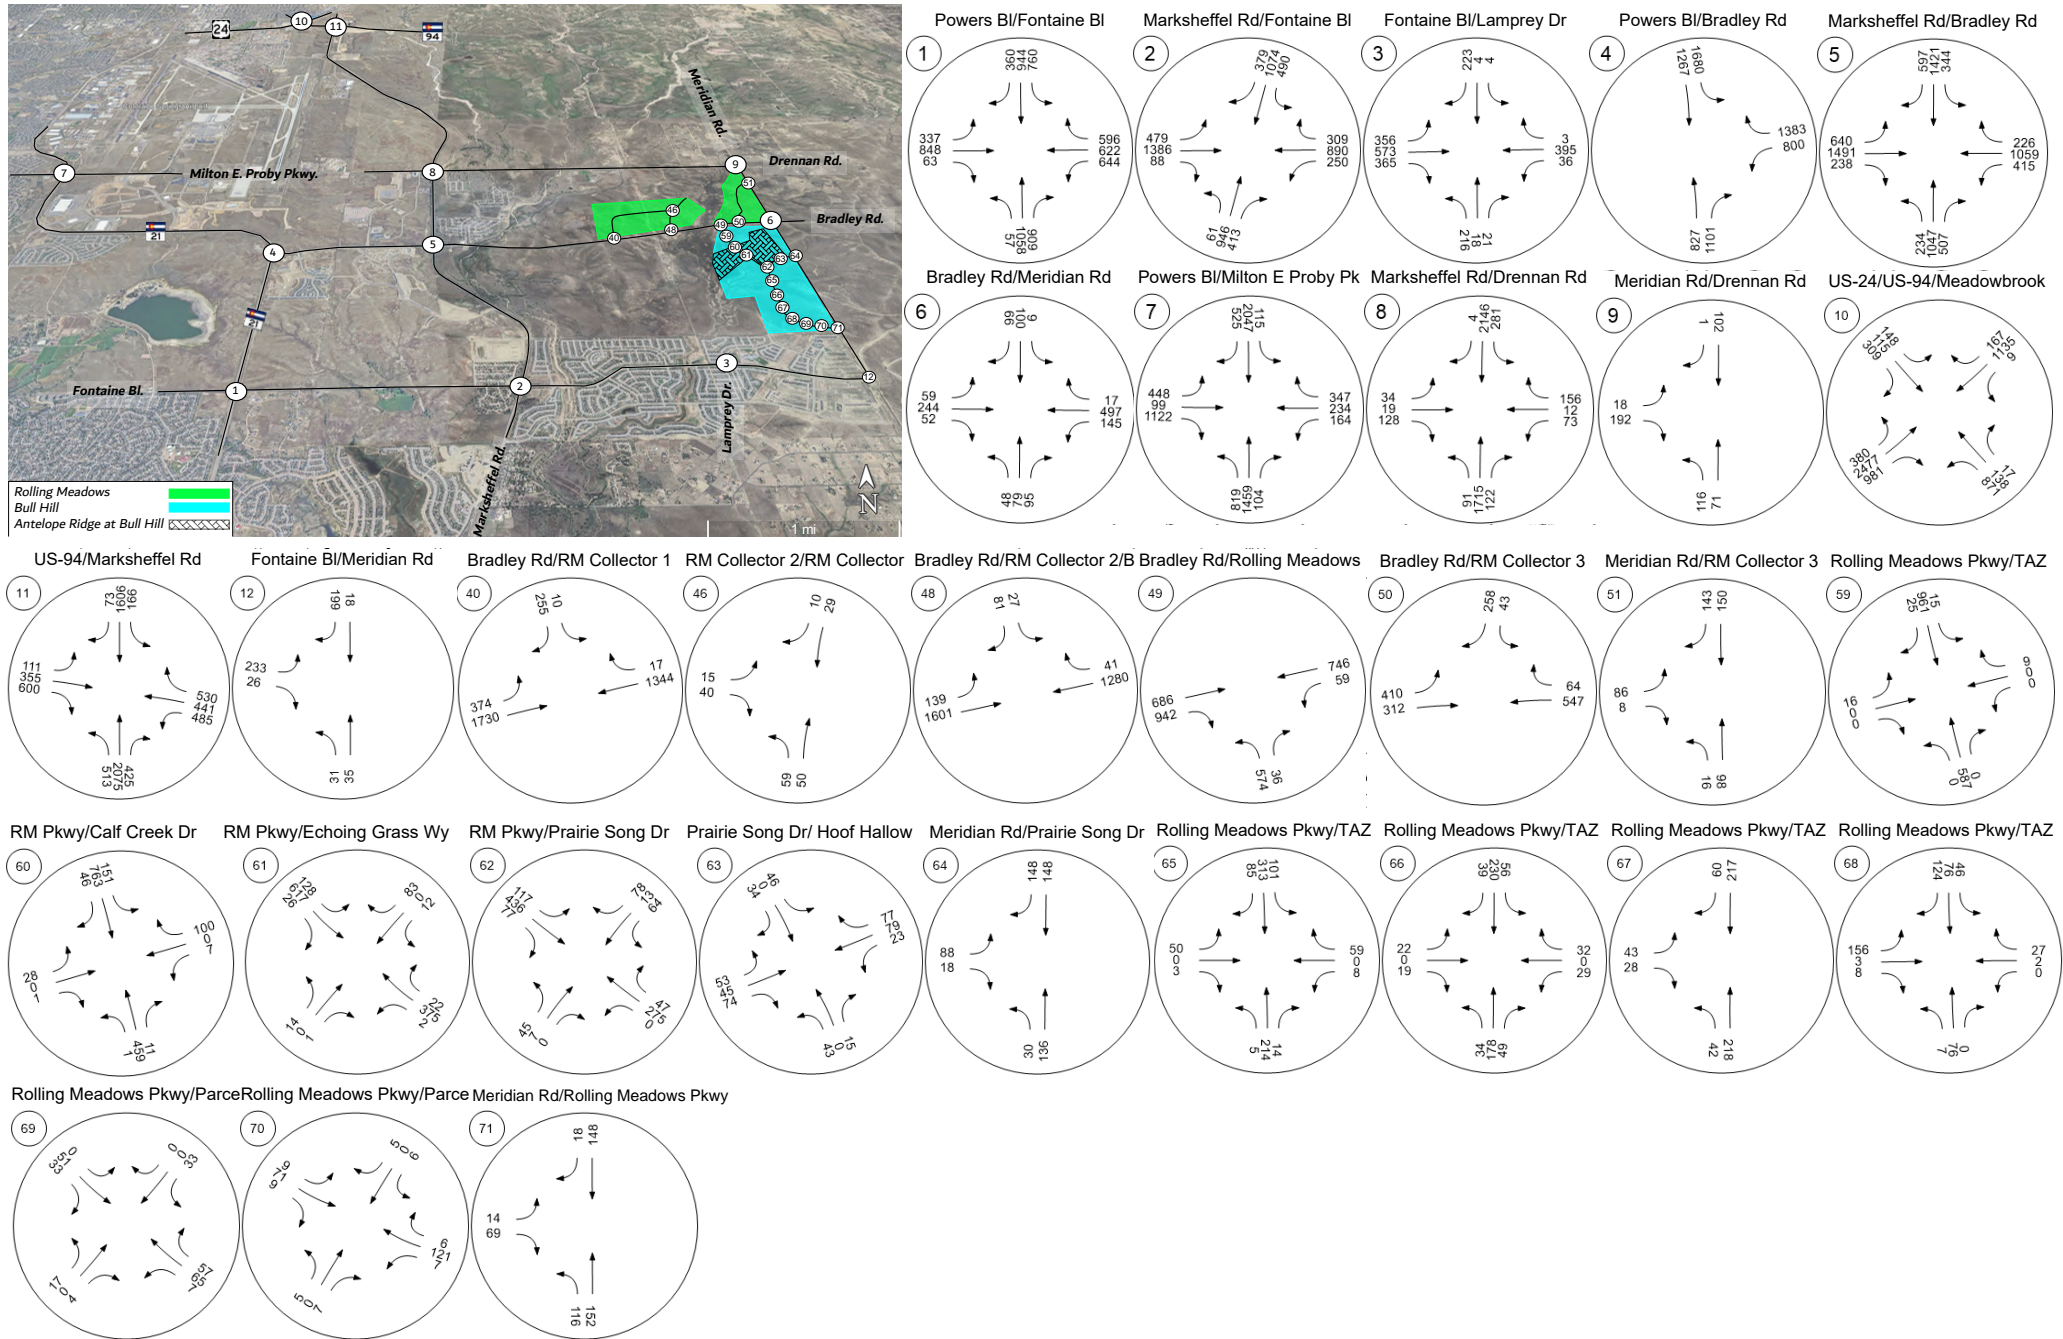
24 10 11 94
Meridian Rd.
Drennan Rd.
7 Milton E. Proby Pkwy. 8 9
51
46
Bradley Rd.
21
40 48 49 50 6
4 5 59 60 61 63 64
62
65
66
21
67
68 69 70 71
3
Fontaine Bl. 1 2 12
Lamprey Dr.
Marksheffel Rd.
Rolling Meadows
Bull Hill
Antelope Ridge at Bull Hill
1 mi
N

Powers Bl/Fontaine Bl
1
360 914 760
337 848 63
596 622 644
57 1058 909

Marksheffel Rd/Fontaine Bl
2
379 1074 490
479 1386 88
309 890 250
61 946 413

Fontaine Bl/Lamprey Dr
3
223 4 4
356 573 365
3 395 36
216 18 21

Powers Bl/Bradley Rd
4
1267 1680
1383 800
827 1101

Marksheffel Rd/Bradley Rd
5
597 1421 344
640 1491 238
226 1059 415
234 1047 507

Bradley Rd/Meridian Rd
6
99 100 6
59 244 52
17 497 145
48 79 95

Powers Bl/Milton E Proby Pk
7
525 2047 115
448 99 1122
347 234 164
819 1459 104

Marksheffel Rd/Drennan Rd
8
4 2146 281
34 19 128
156 12 73
91 1715 122

Meridian Rd/Drennan Rd
9
1 102
18 192
116 71

US-24/US-94/Meadowbrook
10
148 115 309
167 1135 9
380 2477 981
17 138 871

US-94/Marksheffel Rd
11
73 1606 196
111 355 600
530 441 485
513 2075 425

Fontaine Bl/Meridian Rd
12
199 18
233 26
31 35

Bradley Rd/RM Collector 1
40
255 10
17 1344
374 1730

RM Collector 2/RM Collector
46
10 29
15 40
59 50

Bradley Rd/RM Collector 2/B
48
81 27
41 1280
139 1601

Bradley Rd/Rolling Meadows
49
746 59
686 942
574 36

Bradley Rd/RM Collector 3
50
258 43
64 547
410 312

Meridian Rd/RM Collector 3
51
143 150
86 8
16 98

Rolling Meadows Pkwy/TAZ
59
25 961 15
9 0 0
16 0 0
0 587 0

RM Pkwy/Calf Creek Dr
60
46 763 151
100 0 7
28 0 1
11 459 7

RM Pkwy/Echoing Grass Wy
61
26 617 128
83 0 12
14 0 1
32 315 2

RM Pkwy/Prairie Song Dr
62
77 436 117
78 134 64
45 7 0
47 275 0

Prairie Song Dr/ Hoof Hallow
63
34 0 46
77 79 23
53 45 74
15 0 43

Meridian Rd/Prairie Song Dr
64
148 148
88 18
30 136

Rolling Meadows Pkwy/TAZ
65
85 313 101
50 0 3
59 0 8
5 214 14

Rolling Meadows Pkwy/TAZ
66
39 230 56
22 0 19
32 0 29
34 178 49

Rolling Meadows Pkwy/TAZ
67
60 217
43 28
42 218

Rolling Meadows Pkwy/TAZ
68
124 76 46
156 3 8
27 2 0
7 76 0

Rolling Meadows Pkwy/Parce
69
33 53 0
0 0 33
17 0 4
657 7

Rolling Meadows Pkwy/Parce
70
9 7 1
5 0 6
6 121 7
5 0 7

Meridian Rd/Rolling Meadows Pkwy
71
18 148
14 69
116 152